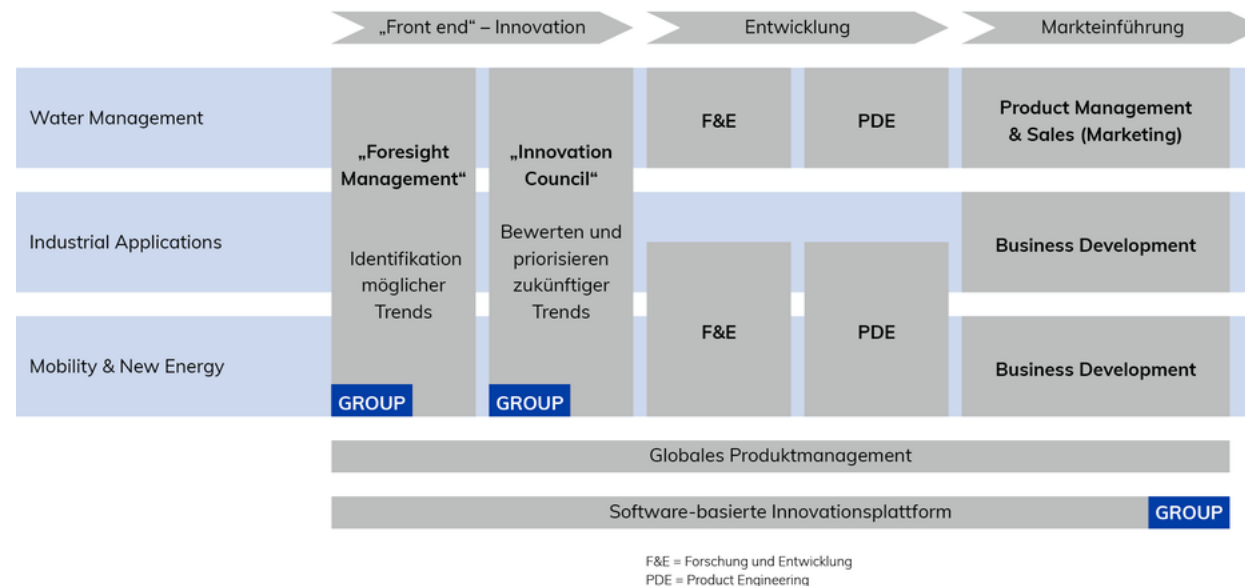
„Front end“ – Innovation

Entwicklung

Markteinführung

Water Management

Industrial Applications

Mobility & New Energy

„Foresight Management“

Identifikation möglicher Trends

GROUP

„Innovation Council“

Bewerten und priorisieren zukünftiger Trends

GROUP

F&E

PDE

Product Management & Sales (Marketing)

Business Development

F&E

PDE

Business Development

Globales Produktmanagement

Software-basierte Innovationsplattform

GROUP

F&E = Forschung und Entwicklung
PDE = Product Engineering